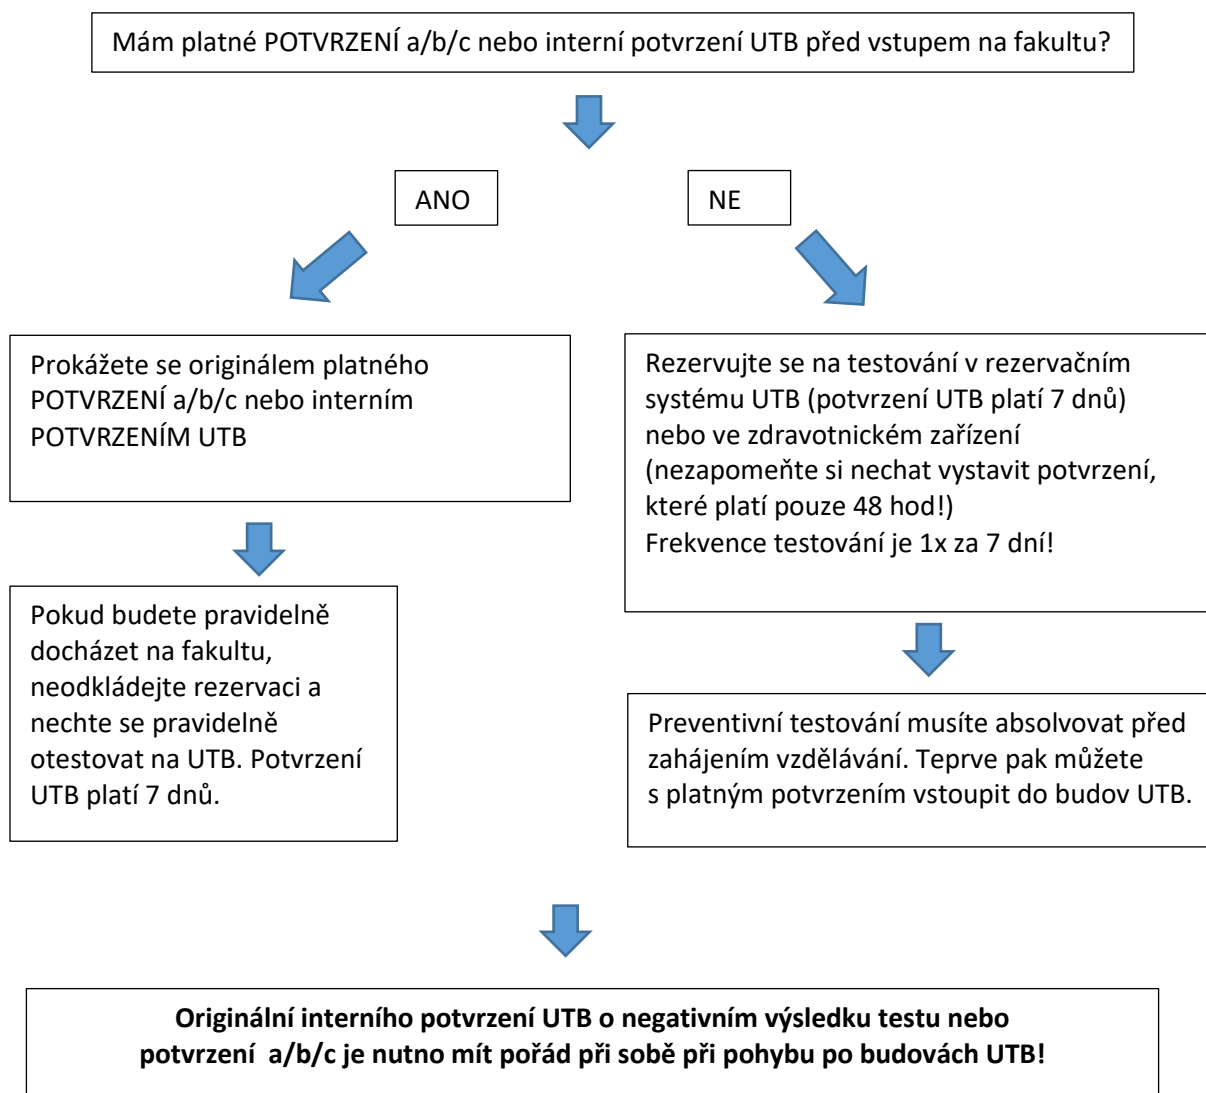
Mám platné POTVRZENÍ a/b/c nebo interní potvrzení UTB před vstupem na fakultu?

ANO

NE

Prokážete se originálem platného POTVRZENÍ a/b/c nebo interním POTVRZENÍM UTB

Pokud budete pravidelně docházet na fakultu, neodkládejte rezervaci a nechte se pravidelně otestovat na UTB. Potvrzení UTB platí 7 dnů.

Rezervujte se na testování v rezervačním systému UTB (potvrzení UTB platí 7 dnů) nebo ve zdravotnickém zařízení (nezapomeňte si nechat vystavit potvrzení, které platí pouze 48 hod!)
Frekvence testování je 1x za 7 dní!

Preventivní testování musíte absolvovat před zahájením vzdělávání. Teprve pak můžete s platným potvrzením vstoupit do budov UTB.

**Originální interního potvrzení UTB o negativním výsledku testu nebo potvrzení a/b/c je nutno mít pořád při sobě při pohybu po budovách UTB!**